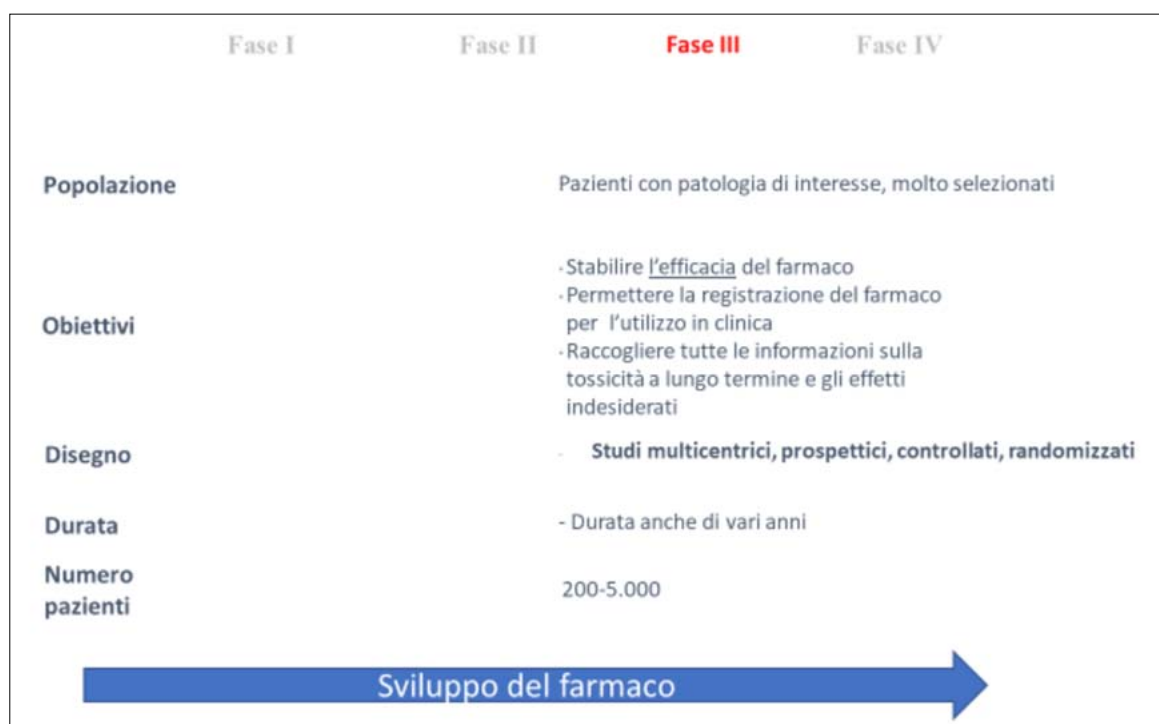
Fase I Fase II Fase III Fase IV

Popolazione
Pazienti con patologia di interesse, molto selezionati

Obiettivi
- Stabilire l'efficacia del farmaco
- Permettere la registrazione del farmaco per l'utilizzo in clinica
- Raccogliere tutte le informazioni sulla tossicità a lungo termine e gli effetti indesiderati

Disegno
- Studi multicentrici, prospettici, controllati, randomizzati

Durata
- Durata anche di vari anni

Numero pazienti
200-5.000

Sviluppo del farmaco